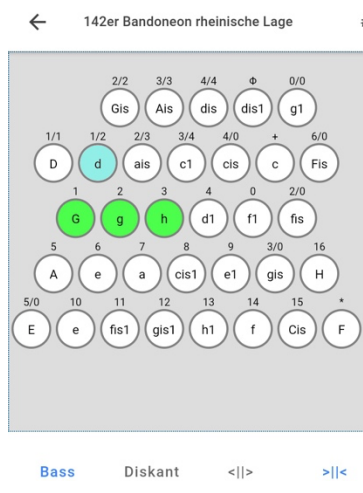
←
142er Bandoneon rheinische Lage

2/2 3/3 4/4 Φ 0/0
Gis Ais dis dis1 g1

1/1 1/2 2/3 3/4 4/0 + 6/0
D d ais c1 cis c Fis

1 2 3 4 0 2/0
G g h d1 f1 fis

5 6 7 8 9 3/0 16
A e a cis1 e1 gis H

5/0 10 11 12 13 14 15 *
E e fis1 gis1 h1 f Cis F

Bass Diskant <||> >||<